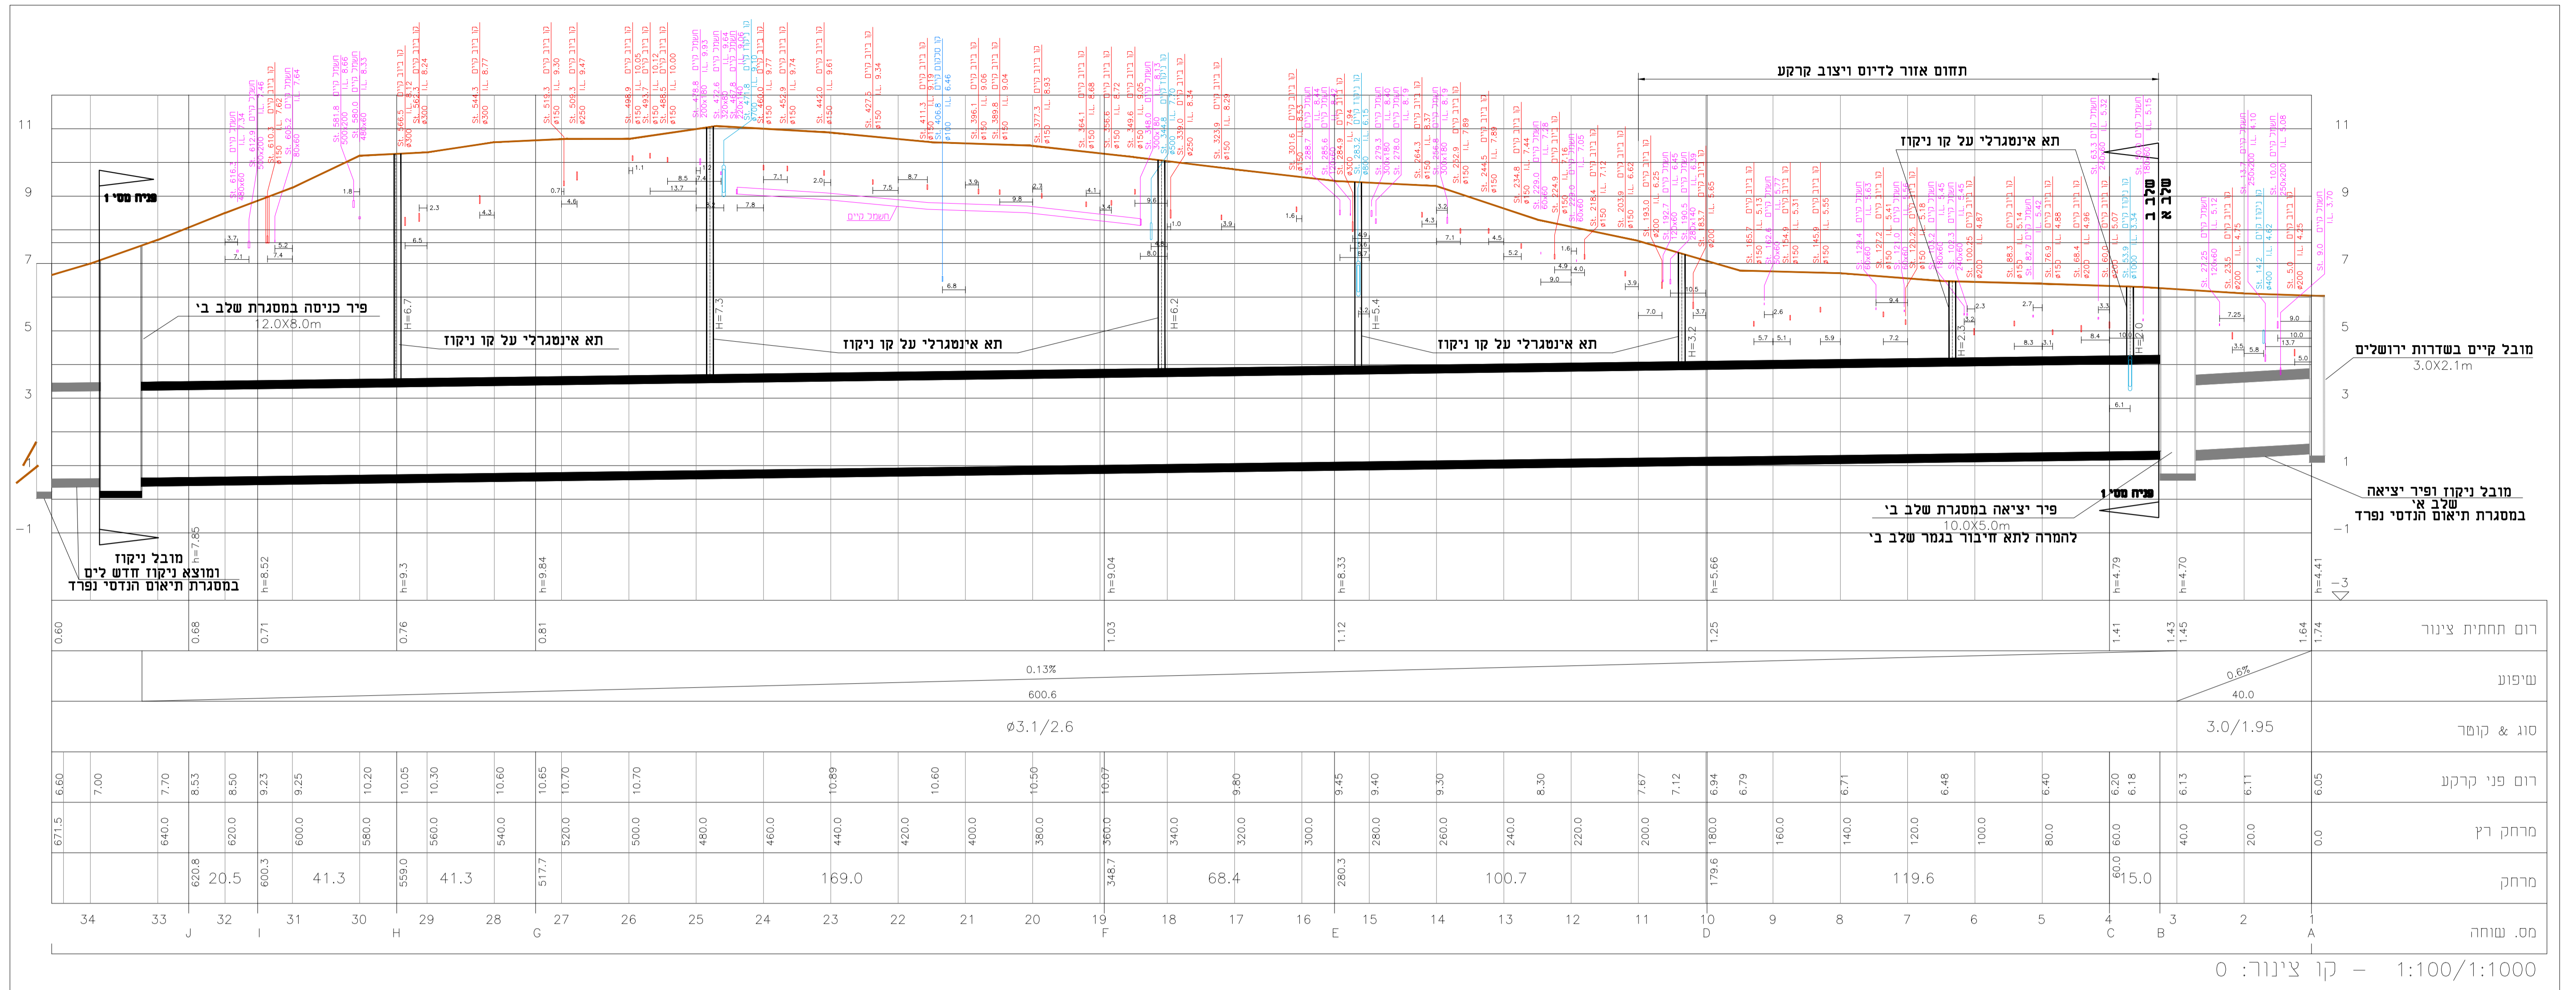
תחום אזור לדיוס ויצוב קרקע

פניה מס' 1

פיר כניסה במסגרת שלב ב'
2.0X8.0m

תא אינטגרלי על קו ניקוז

תא אינטגרלי על קו ניקוז

תא אינטגרלי על קו ניקוז

תא אינטגרלי על קו ניקוז

שלב ב
שלב א

מובל קיים בשדרות ירושלים
3.0X2.1m

מובל ניקוז ופיר יציאה שלב א'
במסגרת תיאום הנדסי נפרד

פניה מס' 1

פיר יציאה במסגרת שלב ב'
10.0X5.0m
להמרה לתא חיבור בגמר שלב ב'

מובל ניקוז
ומוצא ניקוז חדש לים
במסגרת תיאום הנדסי נפרד

h=7.85 h=8.52 h=9.3 h=9.84 h=9.04 h=8.33 h=5.66 h=4.79 h=4.70 h=4.41

H=6.7 H=7.3 H=6.2 H=5.4 H=3.2 H=2.3 H=3.0

11 9 7 5 3 1 −1 −3

| רום תחתית צינור | 0.60 | 0.68 | 0.71 | 0.76 | 0.81 | 1.03 | 1.12 | 1.25 | 1.41 | 1.43 | 1.45 | 1.64 | 1.74 |
|---|---|---|---|---|---|---|---|---|---|---|---|---|---|

| שיפוע | 0.13% 600.6 | 0.6% 40.0 |
|---|---|---|

| סוג & קוטר | ø3.1/2.6 | 3.0/1.95 |
|---|---|---|

רום פני קרקע: 6.60 7.00 7.70 8.53 8.50 9.23 9.25 10.20 10.05 10.30 10.60 10.65 10.70 10.70 10.89 10.60 10.50 10.07 9.80 9.45 9.40 9.30 8.30 7.67 7.12 6.94 6.79 6.71 6.48 6.40 6.20 6.18 6.13 6.11 6.05

מרחק רץ: 671.5 640.0 620.0 600.0 580.0 560.0 540.0 520.0 500.0 480.0 460.0 440.0 420.0 400.0 380.0 360.0 340.0 320.0 300.0 280.0 260.0 240.0 220.0 200.0 180.0 160.0 140.0 120.0 100.0 80.0 60.0 40.0 20.0 0.0

מרחק: 620.8 20.5 600.3 41.3 559.0 41.3 517.7 169.0 348.7 68.4 280.3 100.7 179.6 119.6 60.0 15.0

מס. שוחה: 34 33 32 J 31 I 30 29 H 28 27 G 26 25 24 23 22 21 20 19 F 18 17 16 15 E 14 13 12 11 10 D 9 8 7 6 5 4 C 3 B 2 1 A

קו צינור: 0 — 1:100/1:1000